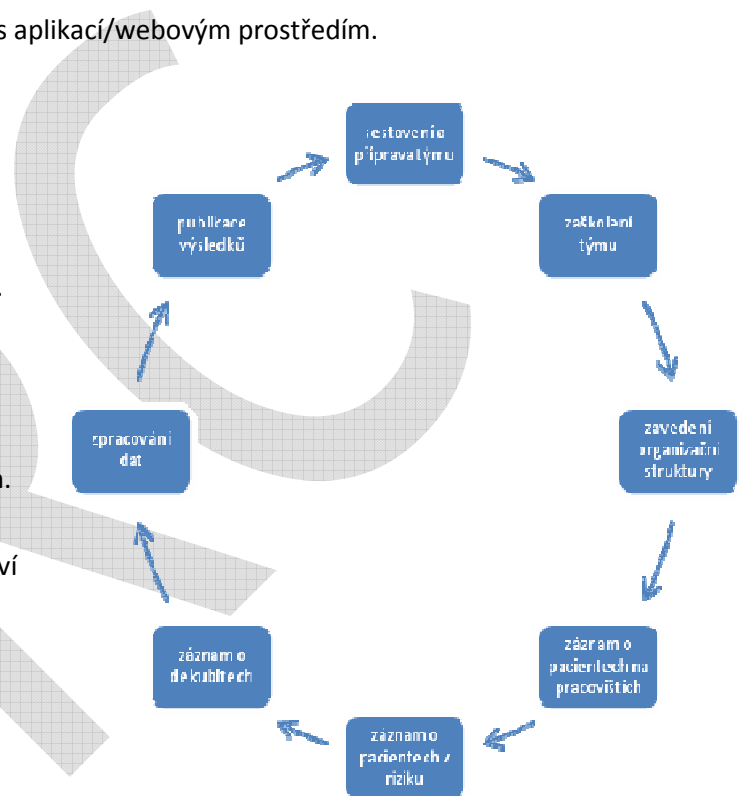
s aplikací/webovým prostředím.

sestovenie přípravatýmu

zaškolení týmu

zavedení organizační struktury

záznam o pacientech na pracovištích

záznam o pacientech v riziku

záznam o dekubitech

zpracování dat

publikace výsledků

.

n.

ví